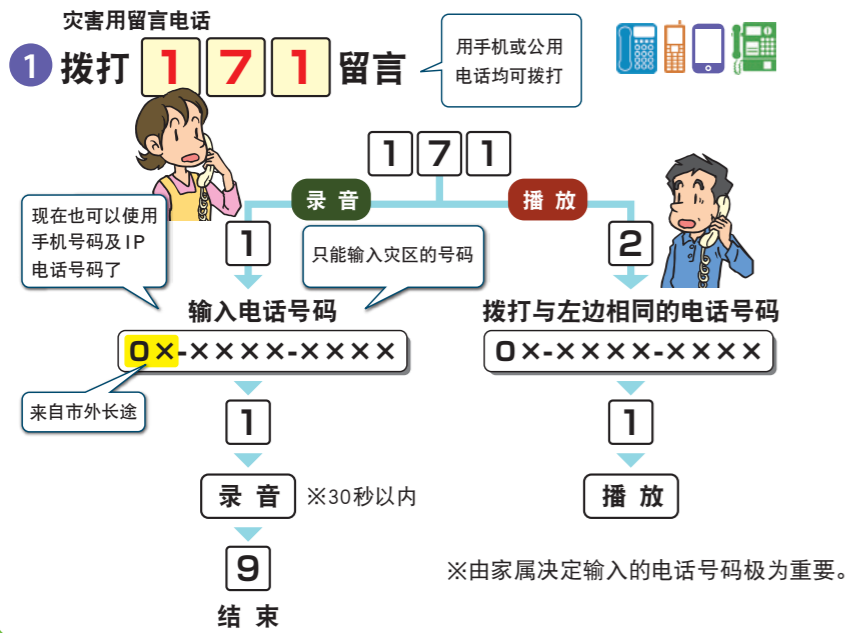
灾害用留言电话

1 拨打 1 7 1 留言

用手机或公用电话均可拨打

1 7 1

录音

播放

现在也可以使用手机号码及IP电话号码了

1

只能输入灾区的号码

2

输入电话号码

拨打与左边相同的电话号码

0×-××××-××××

0×-××××-××××

来自市外长途

1

1

录音 ※30秒以内

播放

9

结束

※由家属决定输入的电话号码极为重要。